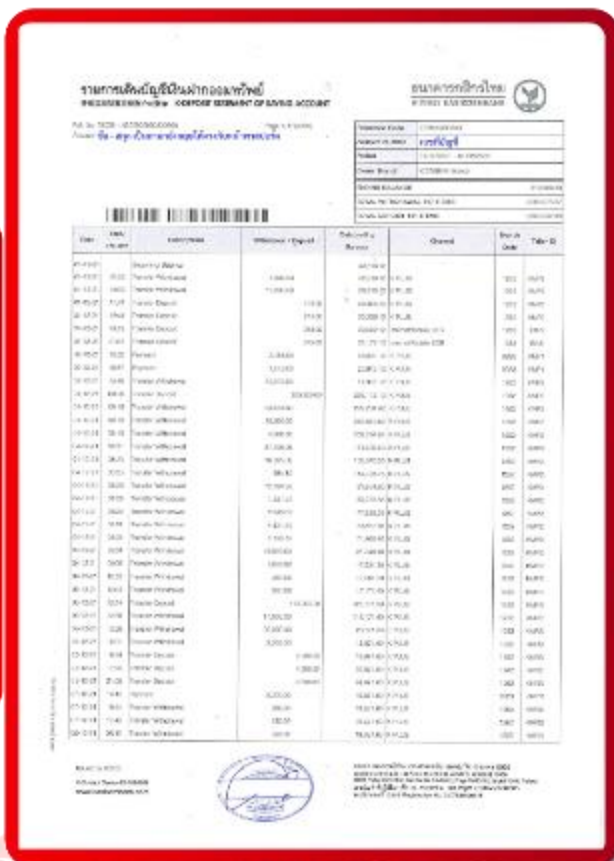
รายการเดินบัญชีเงินฝากออมทรัพย์
STATEMENT OF SAVING ACCOUNT

ธนาคารกสิกรไทย
KASIKORNBANK

ชื่อ - สกุล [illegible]

| Date | Time | Descriptions | Withdrawal / Deposit | Outstanding Balance | Channel | Branch Code | Teller ID |
|---|---|---|---|---|---|---|---|
| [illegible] | | Beginning Balance | | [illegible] | | | |
| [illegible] | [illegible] | Transfer Withdrawal | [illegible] | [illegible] | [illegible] | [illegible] | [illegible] |
| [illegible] | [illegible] | Transfer Deposit | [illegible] | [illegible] | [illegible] | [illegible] | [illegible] |
| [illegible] | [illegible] | Payment | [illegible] | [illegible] | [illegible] | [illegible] | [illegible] |
| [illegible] | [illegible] | Transfer Withdrawal | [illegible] | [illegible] | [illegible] | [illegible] | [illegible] |

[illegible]